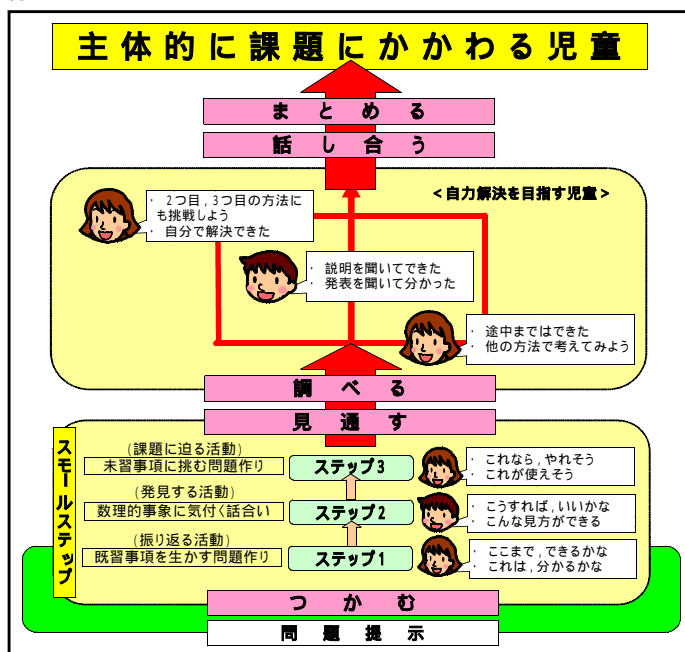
主体的に課題にかかわる児童

まとめる

話し合う

＜自力解決を目指す児童＞

・ 2つ目，3つ目の方法にも挑戦しよう
・ 自分で解決できた

・ 説明を聞いてできた
・ 発表を聞いて分かった

・ 途中まではできた
・ 他の方法で考えてみよう

調べる

見通す

スモールステップ

（課題に迫る活動）
未習事項に挑む問題作り

ステップ3

・ これなら，やれそう
・ これが使えそう

（発見する活動）
数理的事象に気付く話合い

ステップ2

・ こうすれば，いいかな
・ こんな見方ができる

（振り返る活動）
既習事項を生かす問題作り

ステップ1

・ ここまで，できるかな
・ これは，分かるかな

つかむ

問題提示